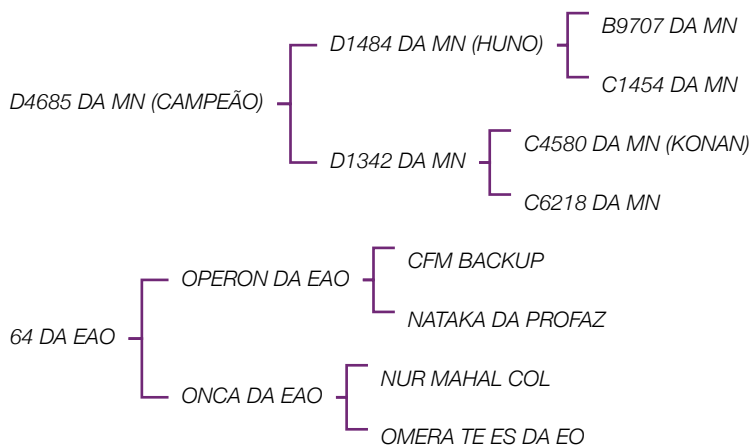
D4685 DA MN (CAMPEÃO)

D1484 DA MN (HUNO)

B9707 DA MN

C1454 DA MN

D1342 DA MN

C4580 DA MN (KONAN)

C6218 DA MN

64 DA EAO

OPERON DA EAO

CFM BACKUP

NATAKA DA PROFAZ

ONCA DA EAO

NUR MAHAL COL

OMERA TE ES DA EO